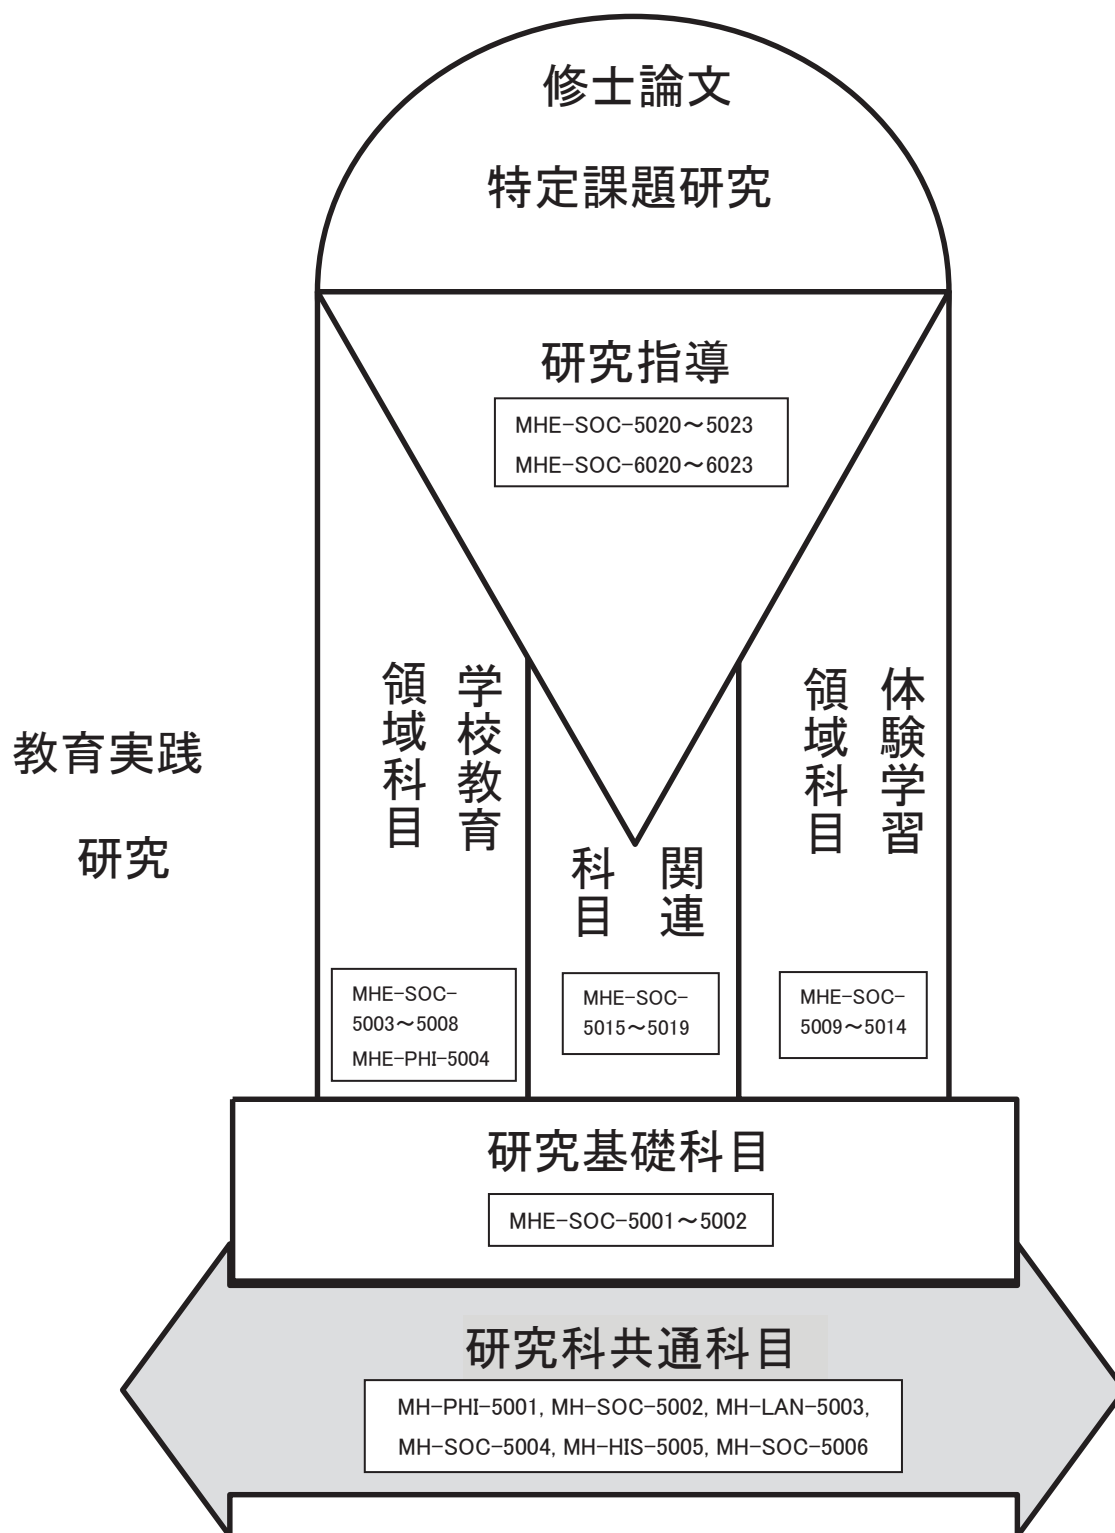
修士論文

特定課題研究

研究指導

MHE-SOC-5020～5023
MHE-SOC-6020～6023

教育実践

研究

学校教育
領域科目

MHE-SOC-
5003～5008
MHE-PHI-5004

関連
科目

MHE-SOC-
5015～5019

体験学習
領域科目

MHE-SOC-
5009～5014

研究基礎科目

MHE-SOC-5001～5002

研究科共通科目

MH-PHI-5001, MH-SOC-5002, MH-LAN-5003,
MH-SOC-5004, MH-HIS-5005, MH-SOC-5006